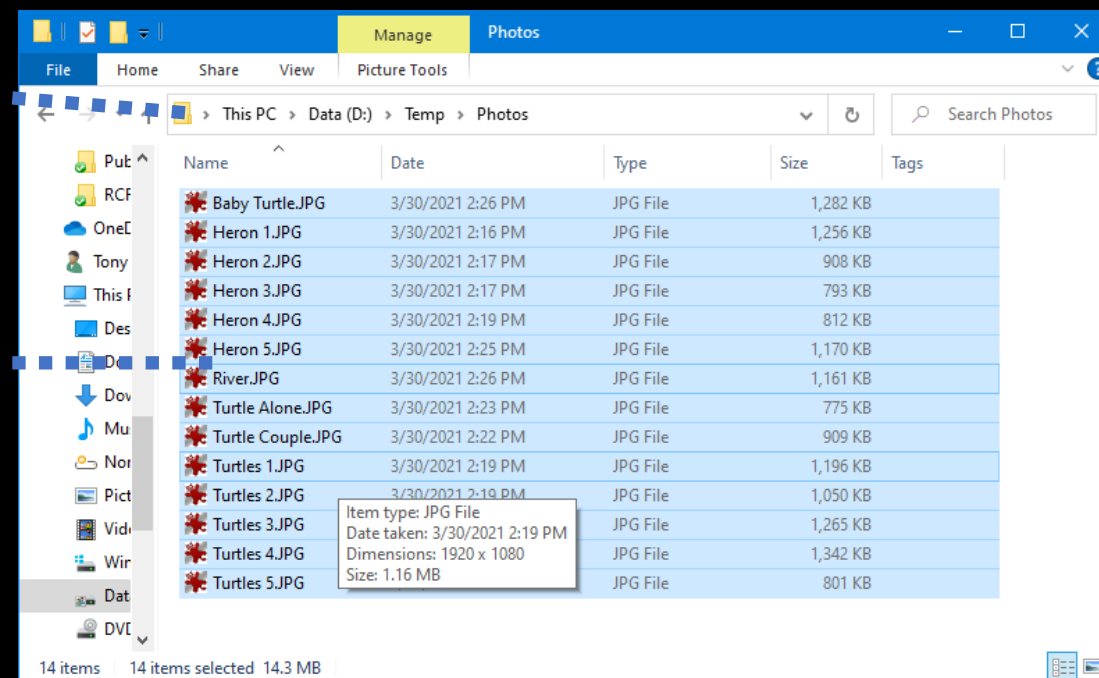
Manage Photos

File Home Share View Picture Tools

This PC > Data (D:) > Temp > Photos

Search Photos

Pub
RCF
OneD
Tony
This P
Des
Do
Dov
Mu
Nor
Pict
Vide
Win
Dat
DVD

| Name | Date | Type | Size | Tags |
|---|---|---|---|---|
| Baby Turtle.JPG | 3/30/2021 2:26 PM | JPG File | 1,282 KB | |
| Heron 1.JPG | 3/30/2021 2:16 PM | JPG File | 1,256 KB | |
| Heron 2.JPG | 3/30/2021 2:17 PM | JPG File | 908 KB | |
| Heron 3.JPG | 3/30/2021 2:17 PM | JPG File | 793 KB | |
| Heron 4.JPG | 3/30/2021 2:19 PM | JPG File | 812 KB | |
| Heron 5.JPG | 3/30/2021 2:25 PM | JPG File | 1,170 KB | |
| River.JPG | 3/30/2021 2:26 PM | JPG File | 1,161 KB | |
| Turtle Alone.JPG | 3/30/2021 2:23 PM | JPG File | 775 KB | |
| Turtle Couple.JPG | 3/30/2021 2:22 PM | JPG File | 909 KB | |
| Turtles 1.JPG | 3/30/2021 2:19 PM | JPG File | 1,196 KB | |
| Turtles 2.JPG | 3/30/2021 2:19 PM | JPG File | 1,050 KB | |
| Turtles 3.JPG | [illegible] | JPG File | 1,265 KB | |
| Turtles 4.JPG | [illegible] | JPG File | 1,342 KB | |
| Turtles 5.JPG | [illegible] | JPG File | 801 KB | |

Item type: JPG File
Date taken: 3/30/2021 2:19 PM
Dimensions: 1920 x 1080
Size: 1.16 MB

14 items 14 items selected 14.3 MB